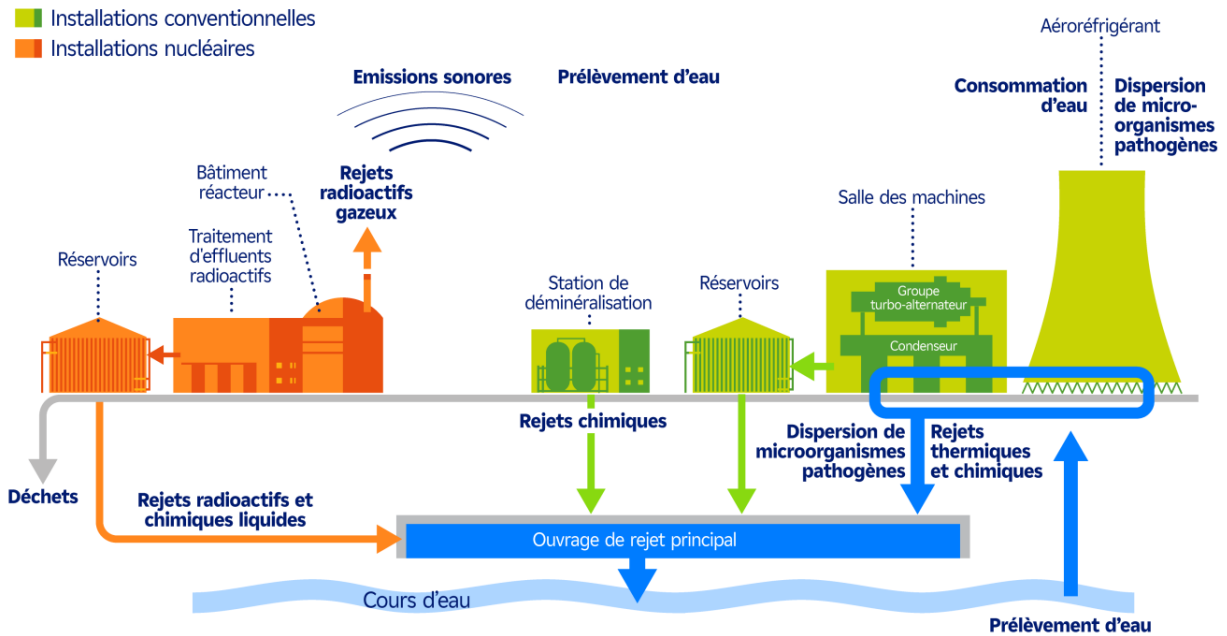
Installations conventionnelles
Installations nucléaires

Emissions sonores

Prélèvement d'eau

Aéroréfrigérant

Consommation d'eau

Dispersion de micro-organismes pathogènes

Bâtiment réacteur

Rejets radioactifs gazeux

Traitement d'effluents radioactifs

Réservoirs

Salle des machines

Station de déminéralisation

Réservoirs

Groupe turbo-alternateur

Condenseur

Rejets chimiques

Dispersion de microorganismes pathogènes

Rejets thermiques et chimiques

Déchets

Rejets radioactifs et chimiques liquides

Ouvrage de rejet principal

Cours d'eau

Prélèvement d'eau